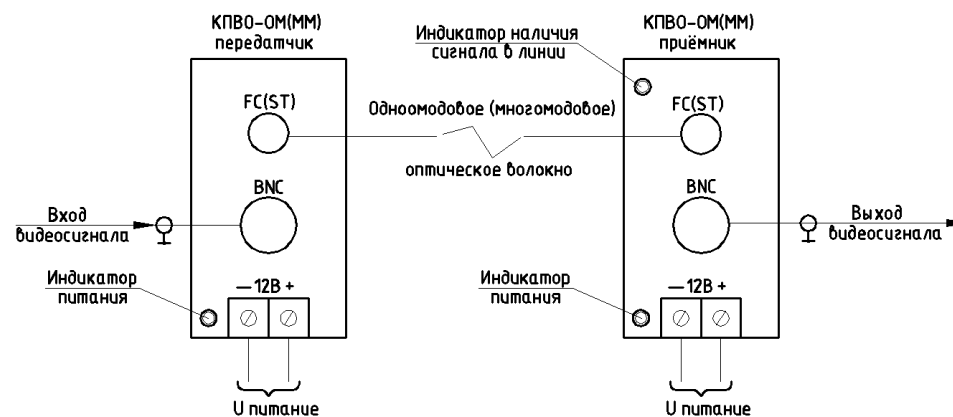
КПВО-ОМ(ММ)
передатчик

Индикатор наличия
сигнала в линии

КПВО-ОМ(ММ)
приёмник

FC(ST)

Одноомодовое (многомодовое)

FC(ST)

оптическое волокно

BNC

BNC

Вход
видеосигнала

Выход
видеосигнала

Индикатор
питания

— 12В +

Индикатор
питания

— 12В +

U питание

U питание